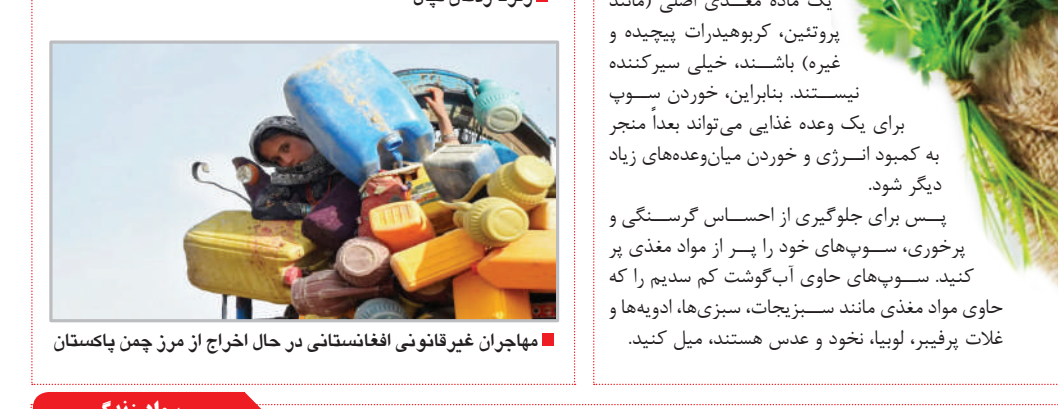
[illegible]

یک ماده مغـذی اصلی (مانند پروتئین، کربوهیدرات پیچیده و غیره) باشـند، خیلی سیرکننده نیسـتند. بنابراین، خوردن سـوپ برای یک وعده غذایی می‌تواند بعداً منجر به کمبود انـرژی و خوردن میان‌وعده‌های زیاد دیگر شود.

پـس برای جلوگیری از احسـاس گرسـنگی و پرخوری، سـوپ‌های خود را پـر از مواد مغذی پر کنید. سـوپ‌های حاوی آب‌گوشت کم سدیم را که حاوی مواد مغذی مانند سـبزیجات، سبزی‌ها، ادویه‌ها و غلات پرفیبر، لوبیا، نخود و عدس هستند، میل کنید.

مهاجران غیرقانونی افغانستانی در حال اخراج از مرز چمن پاکستان

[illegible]